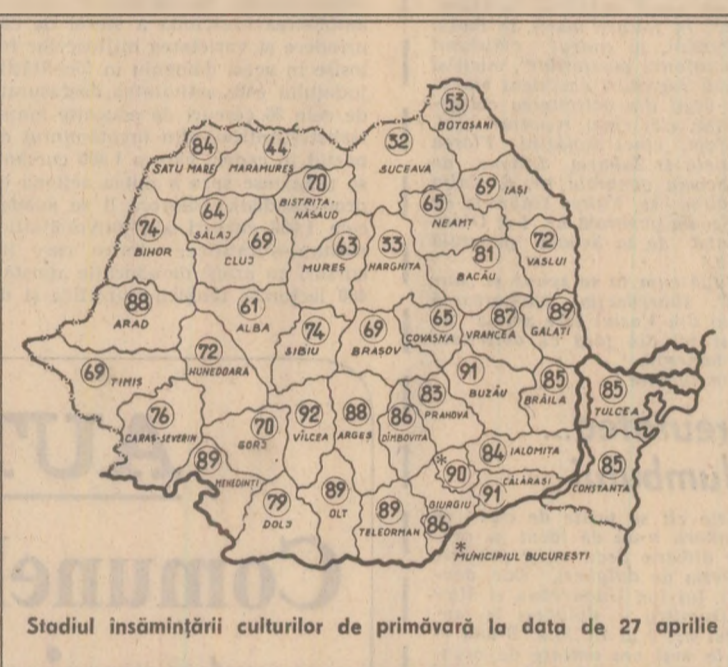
53
BOTOŞANI
84
SATU MARE
44
MARAMUREŞ
32
SUCEAVA
70
BISTRIŢA-NĂSĂUD
69
IAŞI
65
NEAMŢ
74
BIHOR
64
SĂLAJ
69
CLUJ
63
MUREŞ
33
HARGHITA
81
BACĂU
72
VASLUI
88
ARAD
61
ALBA
74
SIBIU
69
BRAŞOV
65
COVASNA
87
VRANCEA
89
GALAŢI
72
HUNEDOARA
69
TIMIŞ
91
BUZĂU
83
PRAHOVA
85
BRĂILA
85
TULCEA
76
CARAŞ-SEVERIN
70
GORJ
92
VÎLCEA
88
ARGEŞ
86
DÎMBOVIŢA
90
84
IALOMIŢA
89
MEHEDINŢI
79
DOLJ
89
OLT
89
TELEORMAN
91
CĂLĂRAŞI
85
CONSTANŢA
GIURGIU
86
* MUNICIPIUL BUCUREŞTI

Stadiul însămînţării culturilor de primăvară la data de 27 aprilie